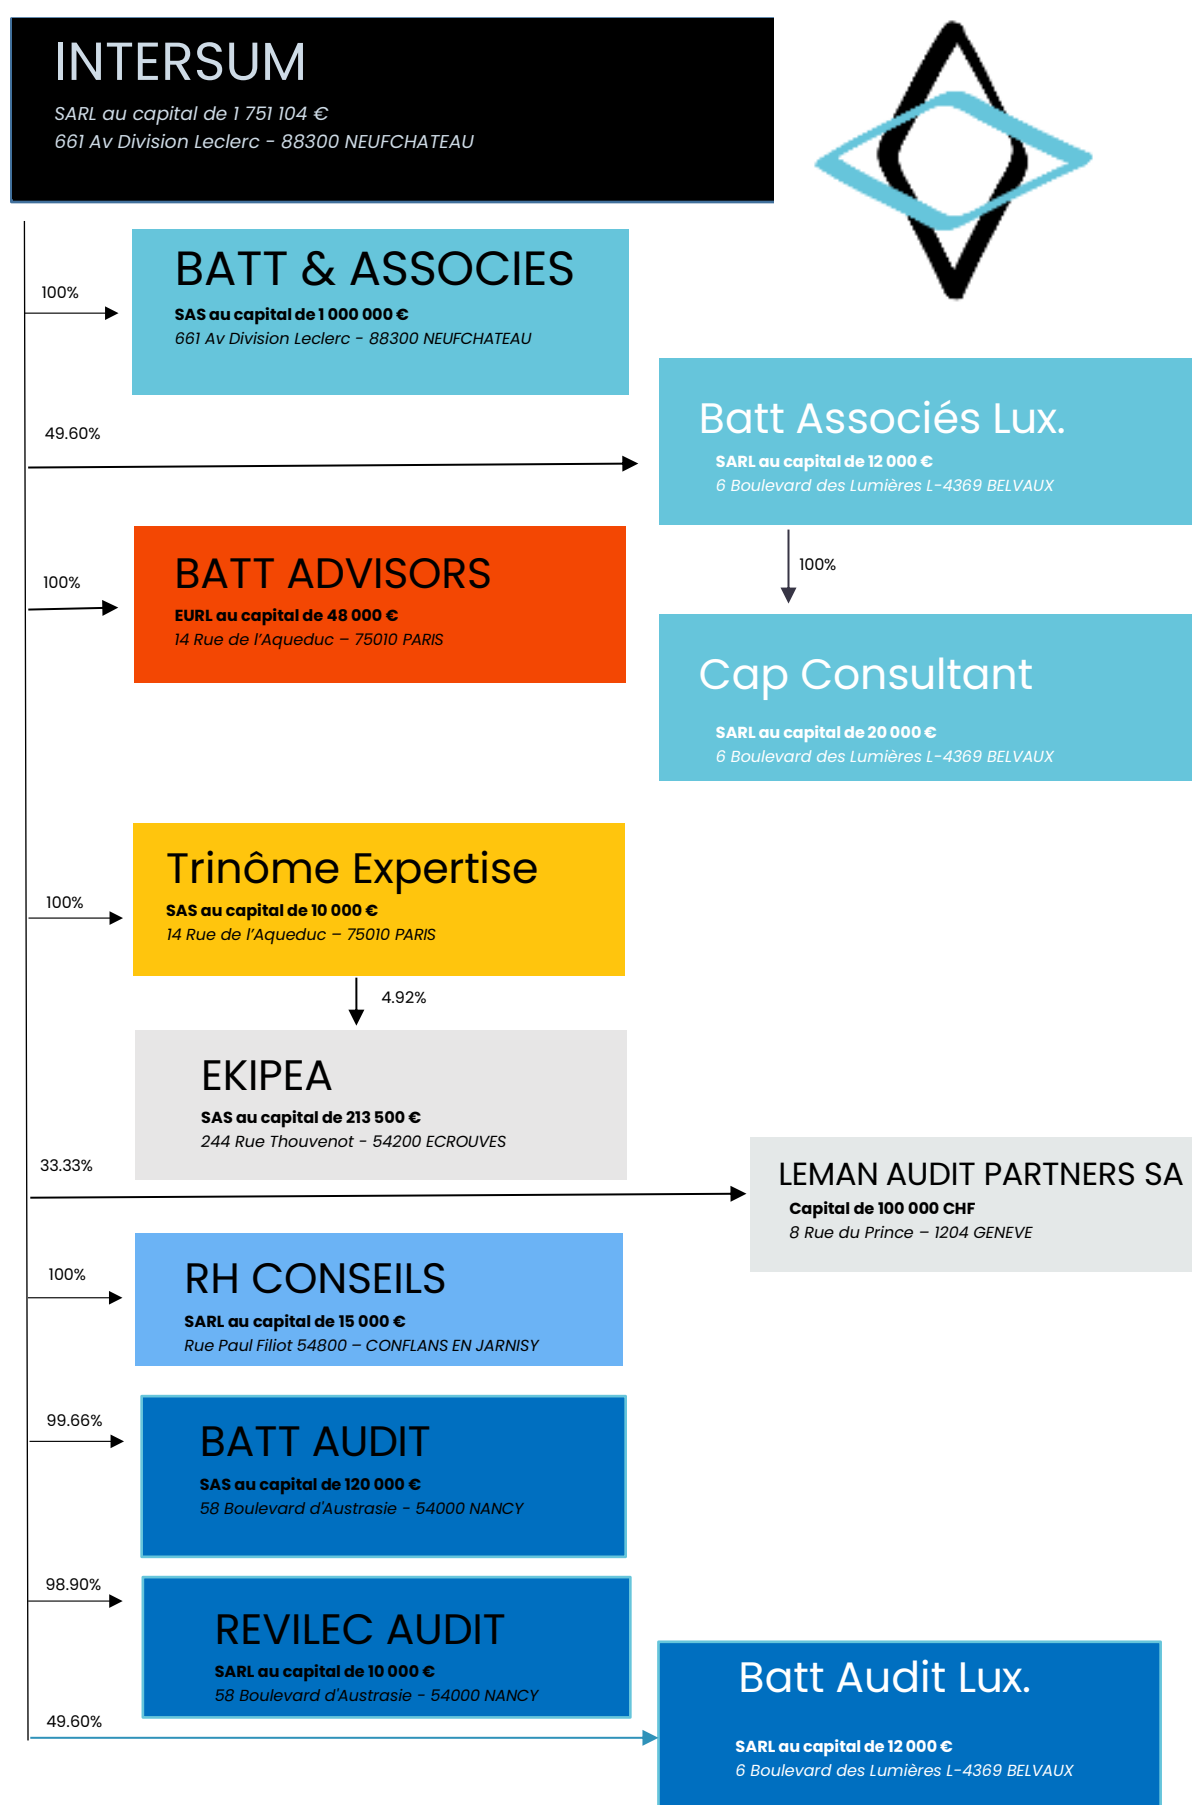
INTERSUM
SARL au capital de 1 751 104 €
661 Av Division Leclerc - 88300 NEUFCHATEAU

100%

BATT & ASSOCIES
SAS au capital de 1 000 000 €
661 Av Division Leclerc - 88300 NEUFCHATEAU

49.60%

Batt Associés Lux.
SARL au capital de 12 000 €
6 Boulevard des Lumières L-4369 BELVAUX

100%

BATT ADVISORS
EURL au capital de 48 000 €
14 Rue de l'Aqueduc – 75010 PARIS

100%

Cap Consultant
SARL au capital de 20 000 €
6 Boulevard des Lumières L-4369 BELVAUX

100%

Trinôme Expertise
SAS au capital de 10 000 €
14 Rue de l'Aqueduc – 75010 PARIS

4.92%

EKIPEA
SAS au capital de 213 500 €
244 Rue Thouvenot - 54200 ECROUVES

33.33%

LEMAN AUDIT PARTNERS SA
Capital de 100 000 CHF
8 Rue du Prince – 1204 GENEVE

100%

RH CONSEILS
SARL au capital de 15 000 €
Rue Paul Filiot 54800 – CONFLANS EN JARNISY

99.66%

BATT AUDIT
SAS au capital de 120 000 €
58 Boulevard d'Austrasie - 54000 NANCY

98.90%

REVILEC AUDIT
SARL au capital de 10 000 €
58 Boulevard d'Austrasie - 54000 NANCY

49.60%

Batt Audit Lux.
SARL au capital de 12 000 €
6 Boulevard des Lumières L-4369 BELVAUX